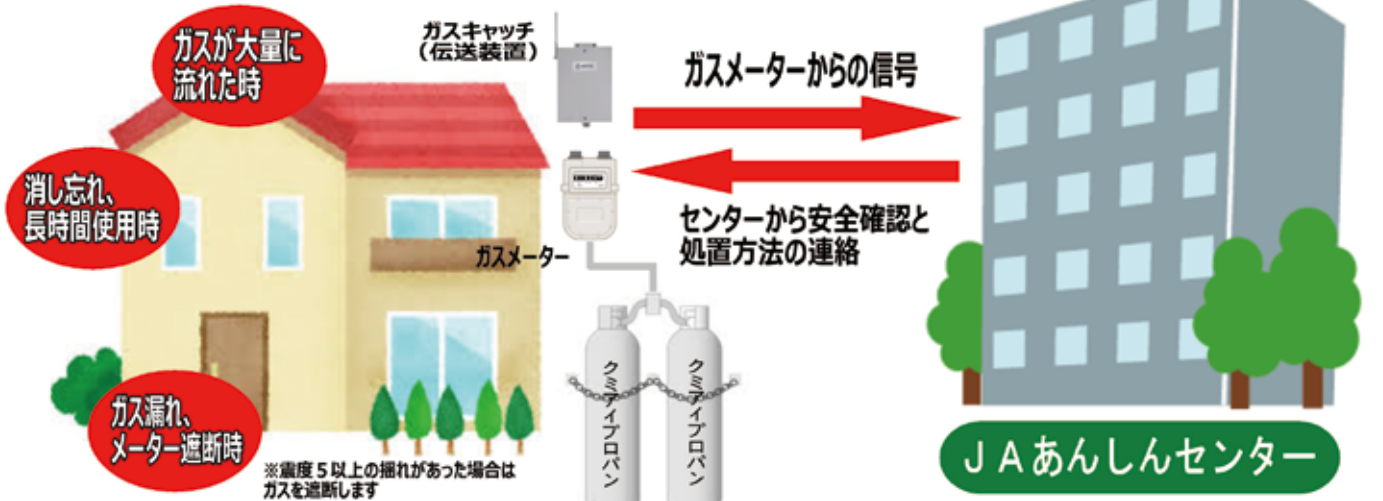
ガスが大量に流れた時

消し忘れ、長時間使用時

ガス漏れ、メーター遮断時

ガスキャッチ（伝送装置）

ガスメーター

ガスメーターからの信号

センターから安全確認と処置方法の連絡

クミアイプロパン

クミアイプロパン

※震度５以上の揺れがあった場合はガスを遮断します

ＪＡあんしんセンター